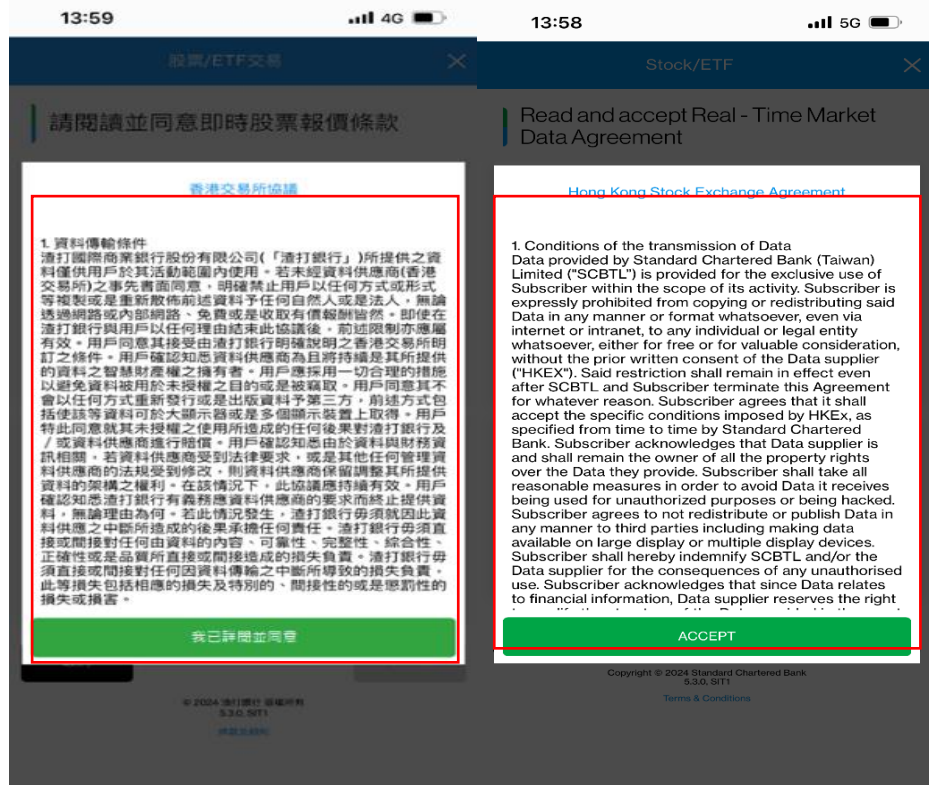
13:59
4G

股票/ETF交易

請閱讀並同意即時股票報價條款

香港交易所協議

1. 資料傳輸條件
渣打國際商業銀行股份有限公司(「渣打銀行」)所提供之資料僅供用戶於其活動範圍內使用。若未經資料供應商(香港交易所)之事先書面同意，明確禁止用戶以任何方式或形式等複製或是重新散佈前述資料予任何自然人或是法人，無論透過網路或內部網路、免費或是收取有價酬勞皆然。即使在渣打銀行與用戶以任何理由結束此協議後，前述限制亦應屬有效。用戶同意其接受由渣打銀行明確說明之香港交易所明訂之條件。用戶確認知悉資料供應商為且將持續是其所提供的資料之智慧財產權之擁有者。用戶應採用一切合理的措施以避免資料被用於未授權之目的或是被竊取。用戶同意其不會以任何方式重新發行或是出版資料予第三方，前述方式包括使該等資料可於大顯示器或是多個顯示裝置上取得。用戶特此同意就其未授權之使用所造成的任何後果對渣打銀行及／或資料供應商進行賠償。用戶確認知悉由於資料與財務資訊相關，若資料供應商受到法律要求，或是其他任何管理資料供應商的法規受到修改，則資料供應商保留調整其所提供資料的架構之權利。在該情況下，此協議應持續有效。用戶確認知悉渣打銀行有義務應資料供應商的要求而終止提供資料，無論理由為何。若此情況發生，渣打銀行毋須就因此資料供應之中斷所造成的後果承擔任何責任。渣打銀行毋須直接或間接對任何資料的內容、可靠性、完整性、綜合性、正確性或是品質所直接或間接造成的損失負責。渣打銀行毋須直接或間接對任何因資料傳輸之中斷所導致的損失負責。此等損失包括相應的損失及特別的、間接性的或是懲罰性的損失或損害。

我已詳閱並同意

© 2024 渣打銀行 版權所有
5.3.0, SIT1
條款及細則

13:58
5G

Stock/ETF

Read and accept Real - Time Market Data Agreement

Hong Kong Stock Exchange Agreement

1. Conditions of the transmission of Data
Data provided by Standard Chartered Bank (Taiwan) Limited ("SCBTL") is provided for the exclusive use of Subscriber within the scope of its activity. Subscriber is expressly prohibited from copying or redistributing said Data in any manner or format whatsoever, even via internet or intranet, to any individual or legal entity whatsoever, either for free or for valuable consideration, without the prior written consent of the Data supplier ("HKEX"). Said restriction shall remain in effect even after SCBTL and Subscriber terminate this Agreement for whatever reason. Subscriber agrees that it shall accept the specific conditions imposed by HKEx, as specified from time to time by Standard Chartered Bank. Subscriber acknowledges that Data supplier is and shall remain the owner of all the property rights over the Data they provide. Subscriber shall take all reasonable measures in order to avoid Data it receives being used for unauthorized purposes or being hacked. Subscriber agrees to not redistribute or publish Data in any manner to third parties including making data available on large display or multiple display devices. Subscriber shall hereby indemnify SCBTL and/or the Data supplier for the consequences of any unauthorised use. Subscriber acknowledges that since Data relates to financial information, Data supplier reserves the right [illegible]

ACCEPT

Copyright © 2024 Standard Chartered Bank
5.3.0, SIT1
Terms & Conditions